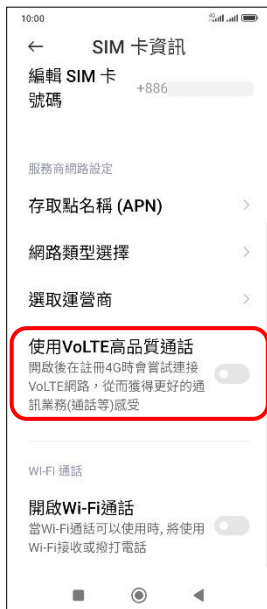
10:00

← SIM 卡資訊

編輯 SIM 卡號碼 +886

服務商網路設定

存取點名稱 (APN)

網路類型選擇

選取運營商

使用VoLTE高品質通話
開啟後在註冊4G時會嘗試連接VoLTE網路，從而獲得更好的通訊業務(通話等)感受

WI-FI 通話

開啟Wi-Fi通話
當Wi-Fi通話可以使用時，將使用Wi-Fi接收或撥打電話